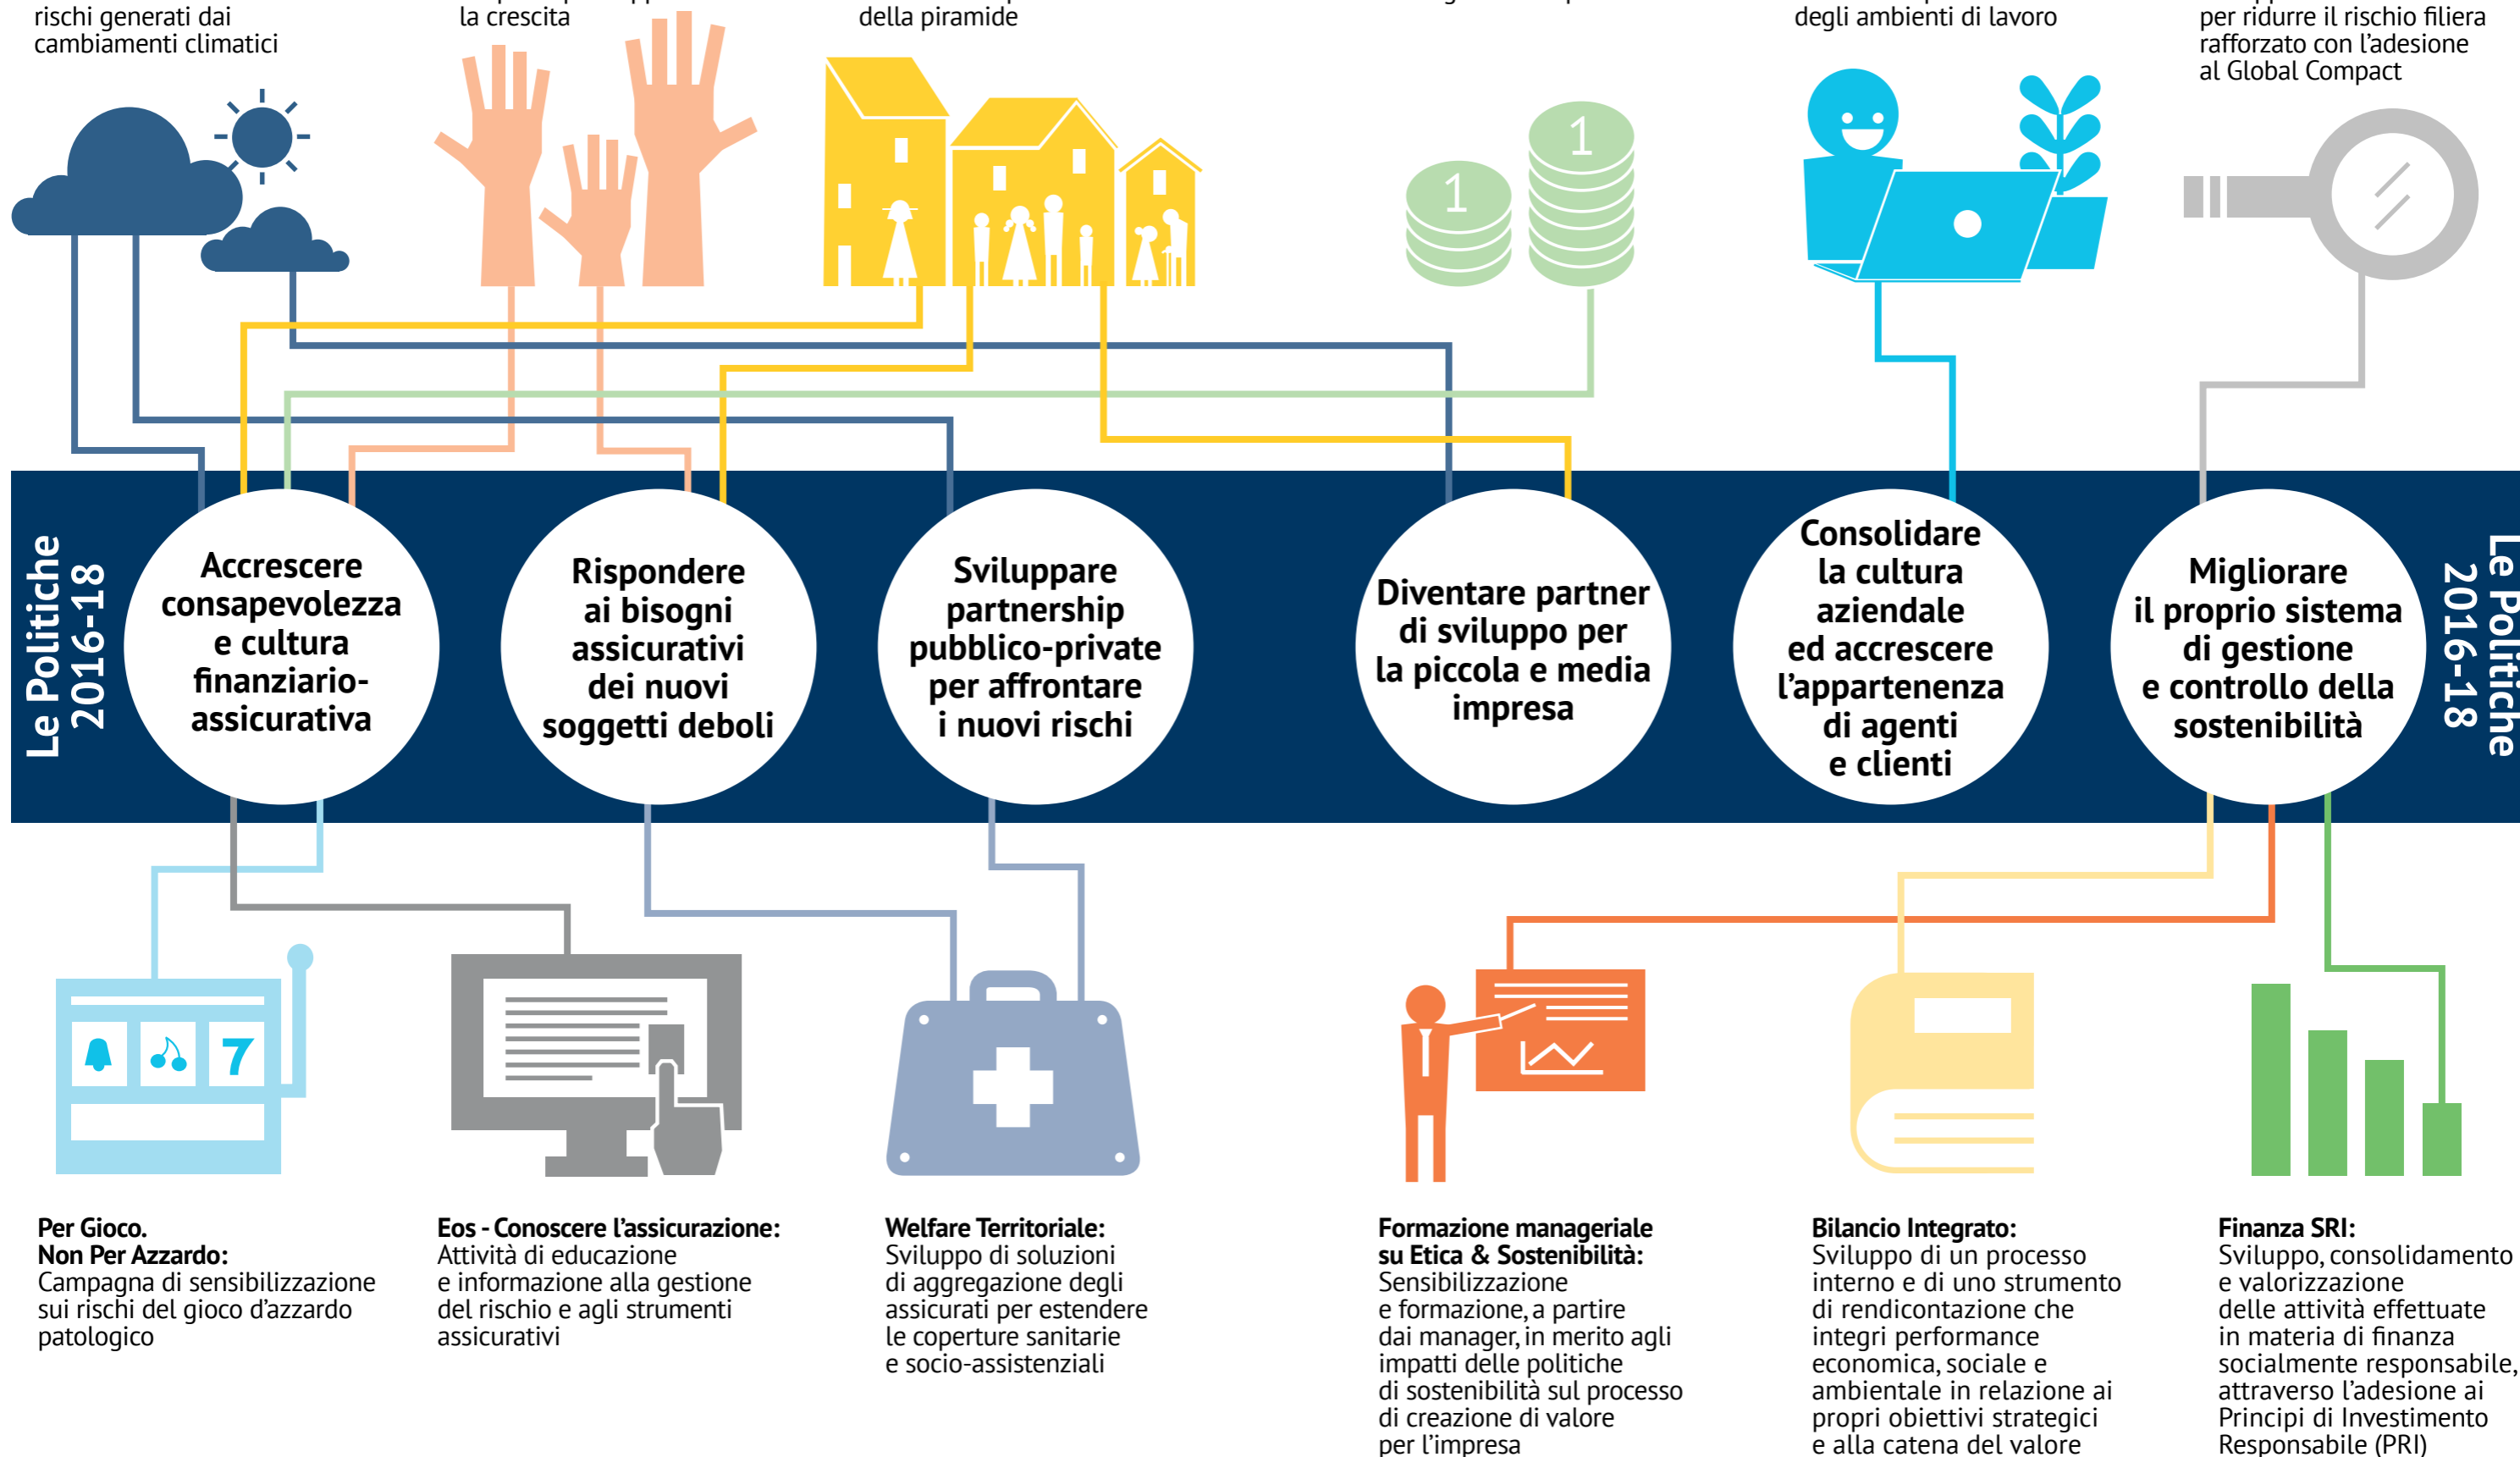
rischi generati dai cambiamenti climatici

la crescita

della piramide

degli ambienti di lavoro

per ridurre il rischio filiera rafforzato con l'adesione al Global Compact

1

1

Le Politiche 2016-18

Accrescere consapevolezza e cultura finanziario-assicurativa

Rispondere ai bisogni assicurativi dei nuovi soggetti deboli

Sviluppare partnership pubblico-private per affrontare i nuovi rischi

Diventare partner di sviluppo per la piccola e media impresa

Consolidare la cultura aziendale ed accrescere l'appartenenza di agenti e clienti

Migliorare il proprio sistema di gestione e controllo della sostenibilità

Le Politiche 2016-18

7

**Per Gioco. Non Per Azzardo:**
Campagna di sensibilizzazione sui rischi del gioco d'azzardo patologico

**Eos - Conoscere l'assicurazione:**
Attività di educazione e informazione alla gestione del rischio e agli strumenti assicurativi

**Welfare Territoriale:**
Sviluppo di soluzioni di aggregazione degli assicurati per estendere le coperture sanitarie e socio-assistenziali

**Formazione manageriale su Etica & Sostenibilità:**
Sensibilizzazione e formazione, a partire dai manager, in merito agli impatti delle politiche di sostenibilità sul processo di creazione di valore per l'impresa

**Bilancio Integrato:**
Sviluppo di un processo interno e di uno strumento di rendicontazione che integri performance economica, sociale e ambientale in relazione ai propri obiettivi strategici e alla catena del valore

**Finanza SRI:**
Sviluppo, consolidamento e valorizzazione delle attività effettuate in materia di finanza socialmente responsabile, attraverso l'adesione ai Principi di Investimento Responsabile (PRI)